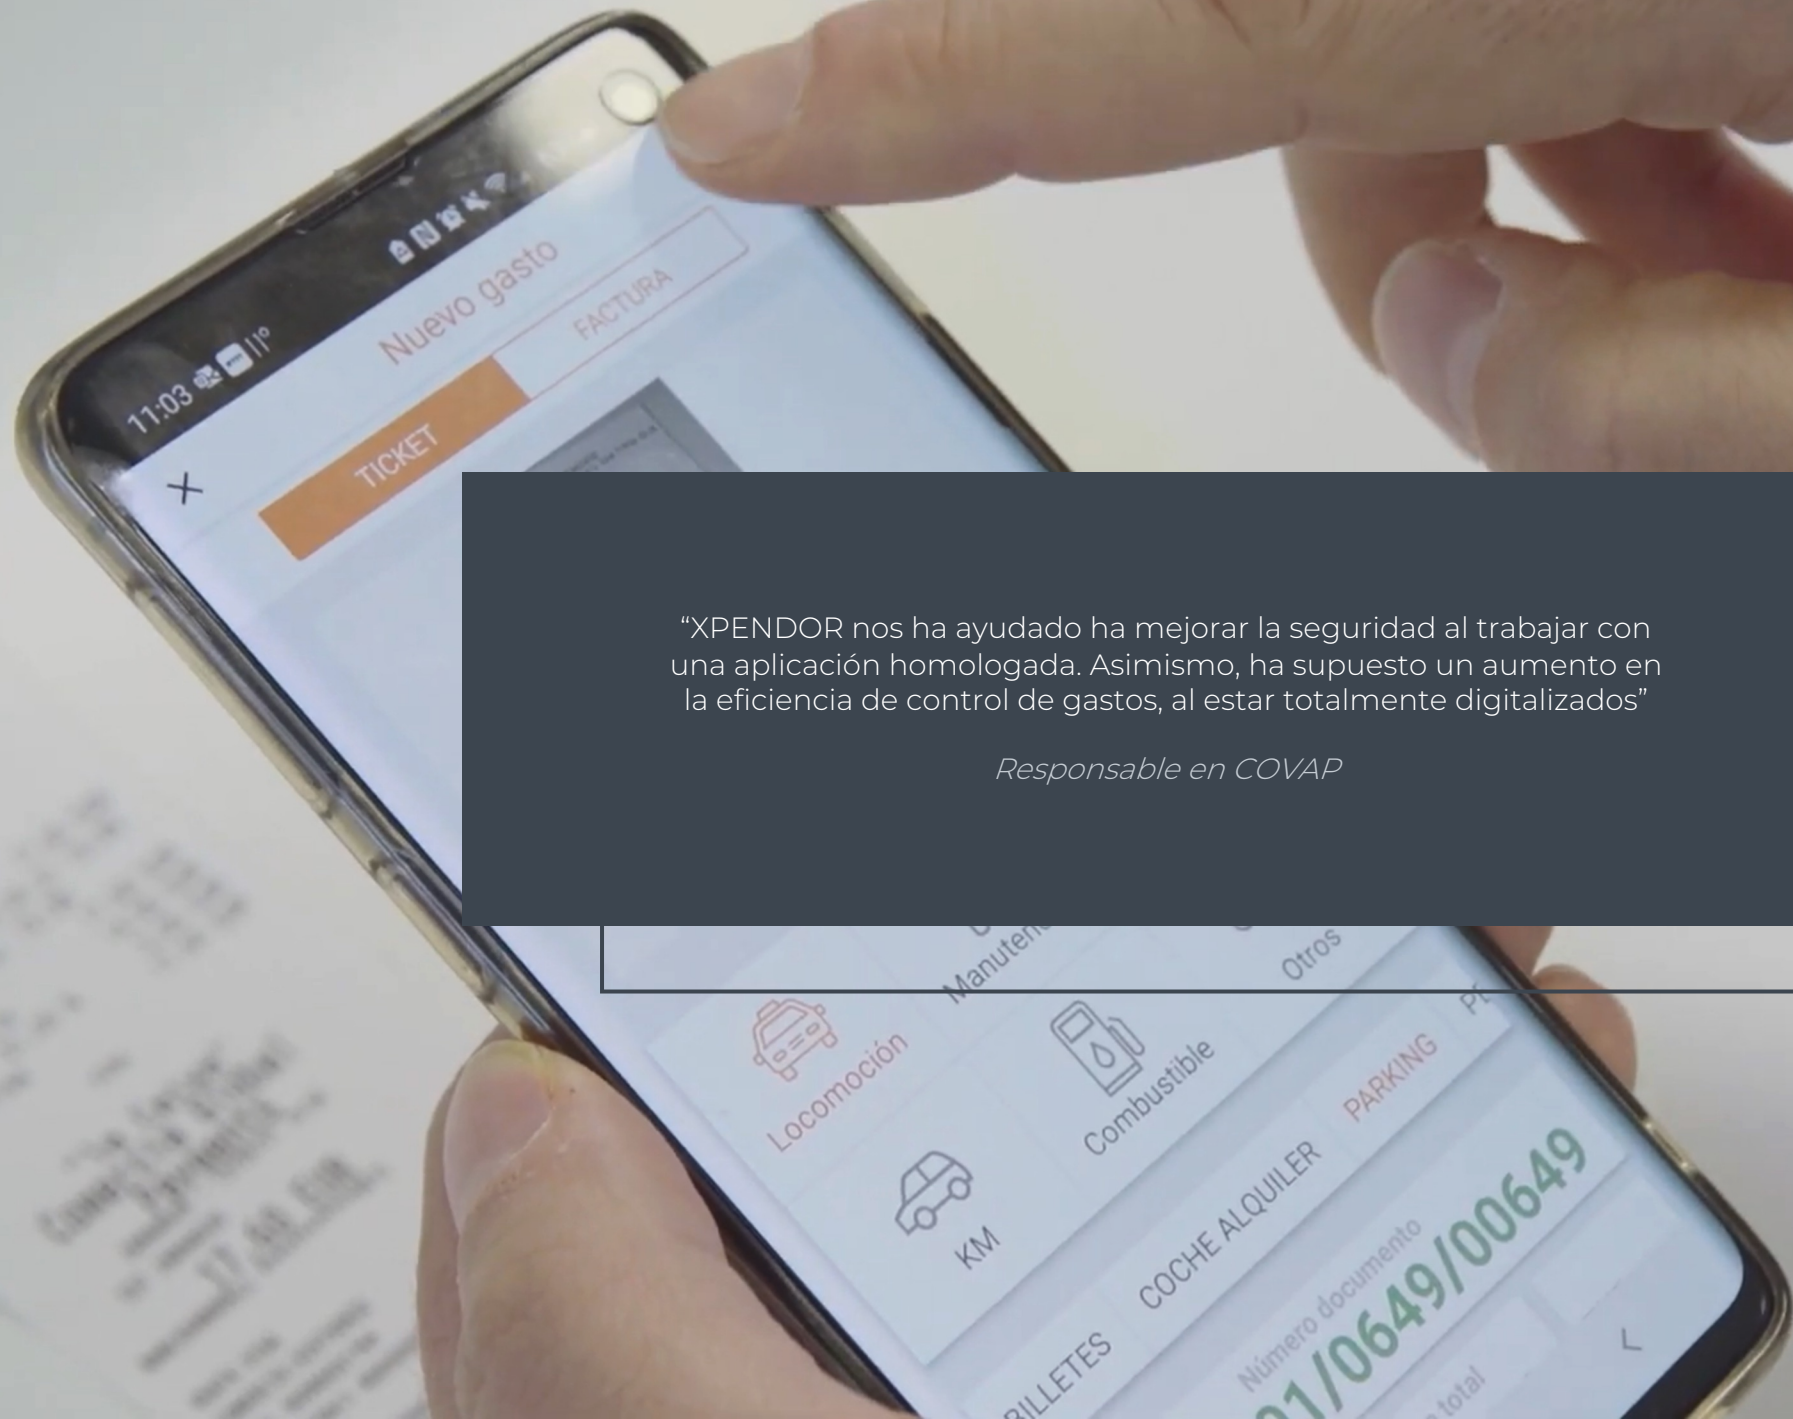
11:03 11°

Nuevo gasto

TICKET

FACTURA

“XPENDOR nos ha ayudado ha mejorar la seguridad al trabajar con una aplicación homologada. Asimismo, ha supuesto un aumento en la eficiencia de control de gastos, al estar totalmente digitalizados”

Responsable en COVAP

Manuten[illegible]

Otros

Locomoción

Combustible

PARKING

KM

COCHE ALQUILER

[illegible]ILLETES

Número documento

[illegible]1/0649/00649

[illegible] total